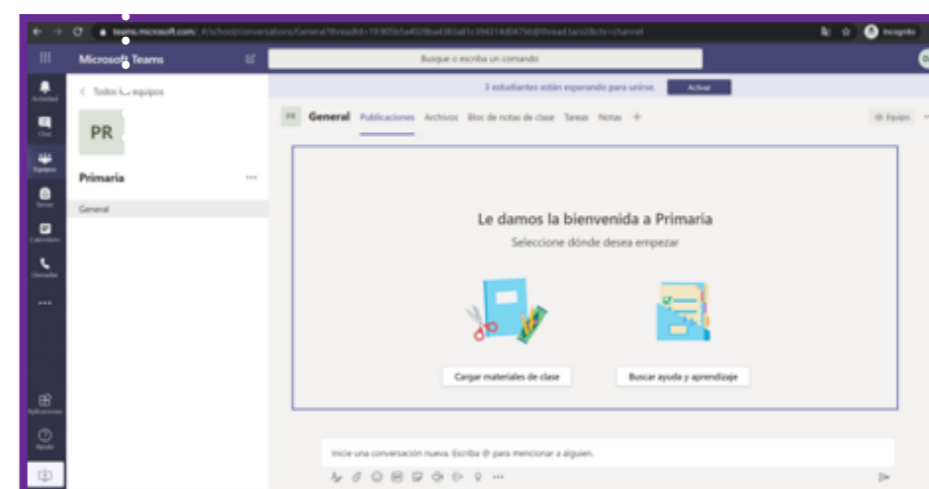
teams.microsoft.com/_#/school/conversations/General?threadId=19:905b5a4028ba4383a81c39431 4d0475@thread.tacv2&ctx=channel

Incognito

Microsoft Teams

Busque o escriba un comando

Actividad

Chat

Equipos

Tareas

Calendario

Llamadas

...

Aplicaciones

Ayuda

< Todos los equipos

PR

Primaria

...

General

3 estudiantes están esperando para unirse.

Activar

PR

General

Publicaciones

Archivos

Bloc de notas de clase

Tareas

Notas

+

Equipo

Le damos la bienvenida a Primaria

Seleccione dónde desea empezar

Cargar materiales de clase

Buscar ayuda y aprendizaje

Inicie una conversación nueva. Escriba @ para mencionar a alguien.

...